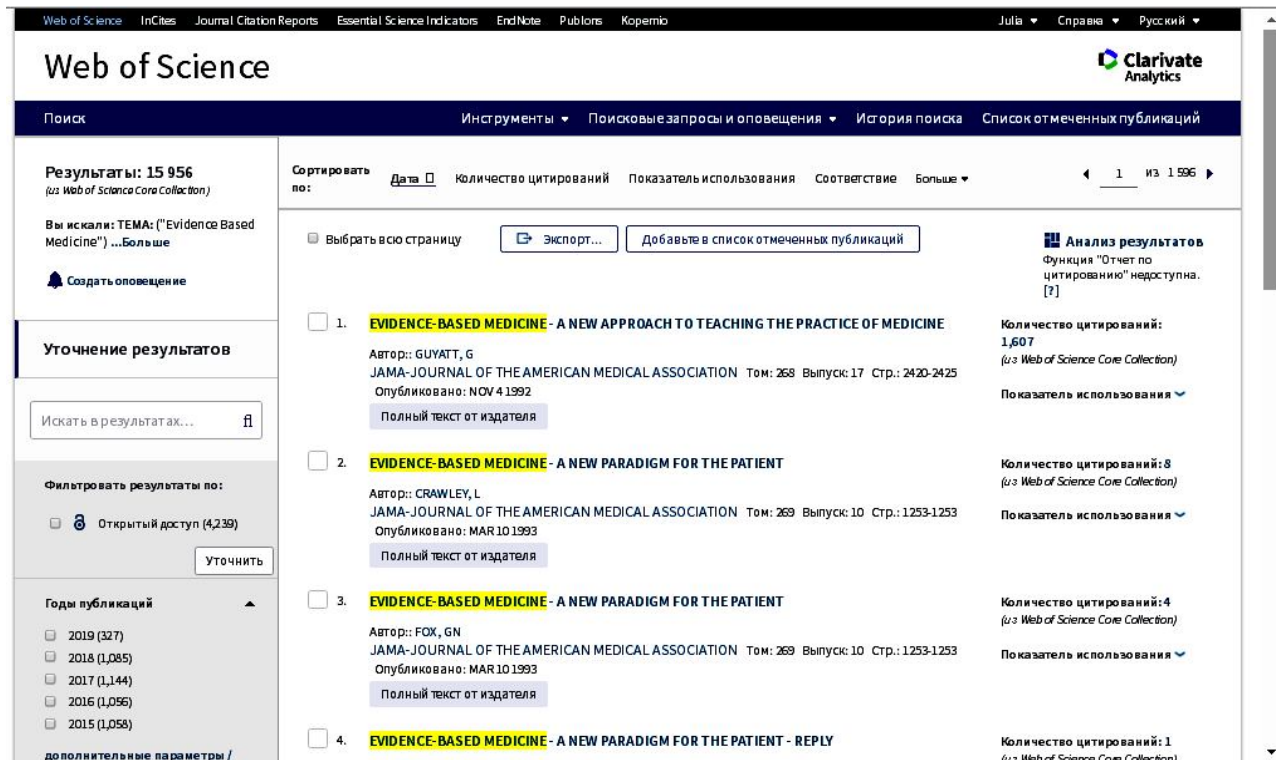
Web of Science InCites Journal Citation Reports Essential Science Indicators EndNote Publons Kopernio Julia ▾ Справка ▾ Русский ▾

Web of Science

Clarivate Analytics

Поиск

Инструменты ▾ Поисковые запросы и оповещения ▾ История поиска Список отмеченных публикаций

Результаты: 15 956
(из Web of Science Core Collection)

Вы искали: ТЕМА: ("Evidence Based Medicine") ...Больше

Создать оповещение

Сортировать по: Дата Количество цитирований Показатель использования Соответствие Больше ▾

1 из 1 596

Выбрать всю страницу

Экспорт...

Добавьте в список отмеченных публикаций

Анализ результатов
Функция "Отчет по цитированию" недоступна. [?]

Уточнение результатов

Искать в результатах...

Фильтровать результаты по:

Открытый доступ (4,239)

Уточнить

Годы публикаций

2019 (327)
2018 (1,085)
2017 (1,144)
2016 (1,056)
2015 (1,058)

дополнительные параметры /

1. EVIDENCE-BASED MEDICINE - A NEW APPROACH TO TEACHING THE PRACTICE OF MEDICINE
Автор:: GUYATT, G
JAMA-JOURNAL OF THE AMERICAN MEDICAL ASSOCIATION Том: 268 Выпуск: 17 Стр.: 2420-2425
Опубликовано: NOV 4 1992
Полный текст от издателя

Количество цитирований: 1,607
(из Web of Science Core Collection)
Показатель использования

2. EVIDENCE-BASED MEDICINE - A NEW PARADIGM FOR THE PATIENT
Автор:: CRAWLEY, L
JAMA-JOURNAL OF THE AMERICAN MEDICAL ASSOCIATION Том: 269 Выпуск: 10 Стр.: 1253-1253
Опубликовано: MAR 10 1993
Полный текст от издателя

Количество цитирований: 8
(из Web of Science Core Collection)
Показатель использования

3. EVIDENCE-BASED MEDICINE - A NEW PARADIGM FOR THE PATIENT
Автор:: FOX, GN
JAMA-JOURNAL OF THE AMERICAN MEDICAL ASSOCIATION Том: 269 Выпуск: 10 Стр.: 1253-1253
Опубликовано: MAR 10 1993
Полный текст от издателя

Количество цитирований: 4
(из Web of Science Core Collection)
Показатель использования

4. EVIDENCE-BASED MEDICINE - A NEW PARADIGM FOR THE PATIENT - REPLY

Количество цитирований: 1
(из Web of Science Core Collection)